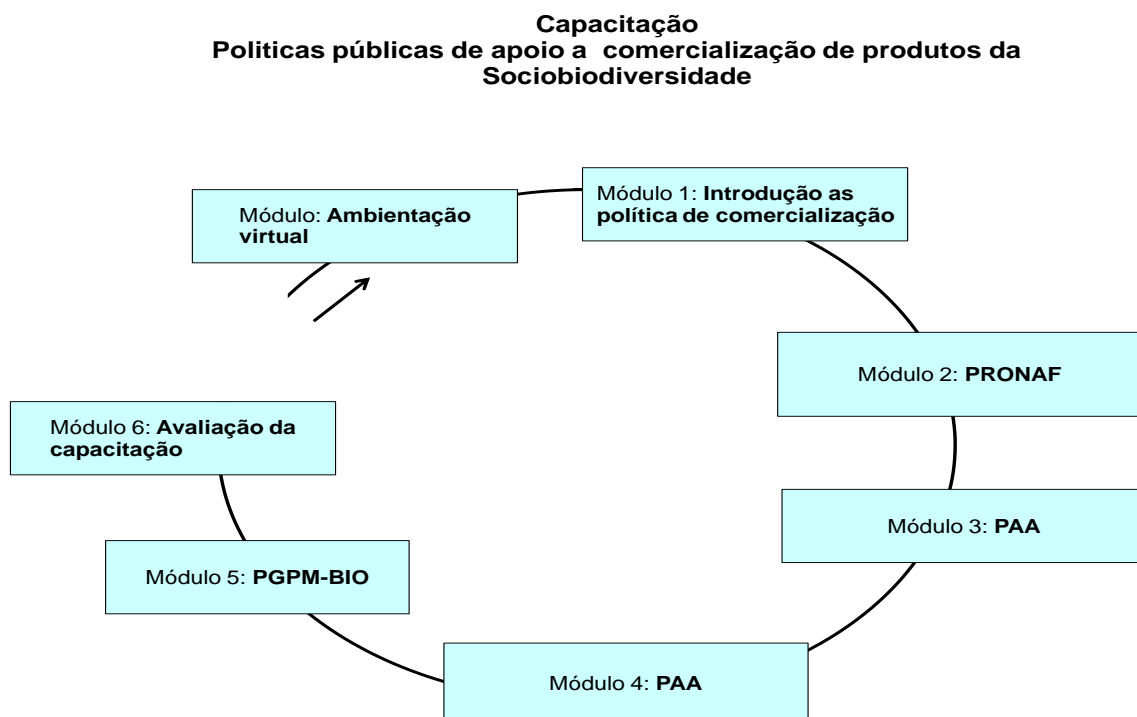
Capacitação
Politicas públicas de apoio a comercialização de produtos da Sociobiodiversidade

Módulo: Ambientação virtual

Módulo 1: Introdução as política de comercialização

Módulo 2: PRONAF

Módulo 3: PAA

Módulo 4: PAA

Módulo 5: PGPM-BIO

Módulo 6: Avaliação da capacitação